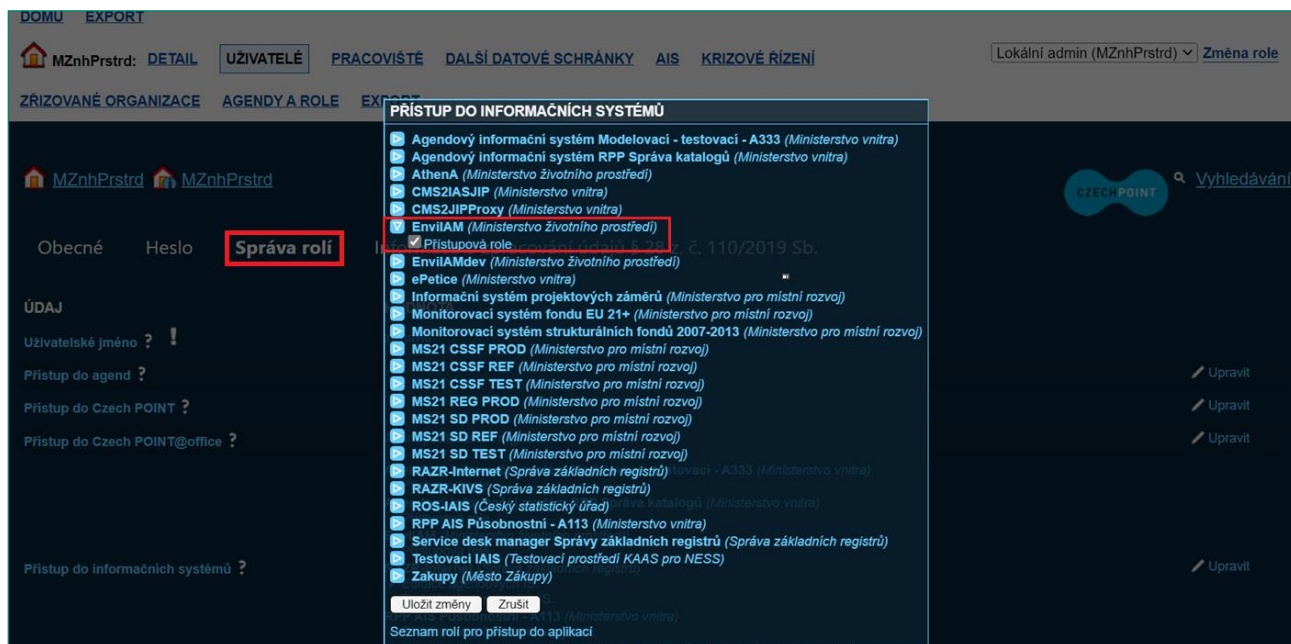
DOMŮ EXPORT

MZnhPrstrd: DETAIL UŽIVATELÉ PRACOVIŠTĚ DALŠÍ DATOVÉ SCHRÁNKY AIS KRIZOVÉ ŘÍZENÍ

Lokální admin (MZnhPrstrd) Změna role

ZŘIZOVANÉ ORGANIZACE AGENDY A ROLE EXPORT

PŘÍSTUP DO INFORMAČNÍCH SYSTÉMŮ

Agendový informační systém Modelovací - testovací - A333 (Ministerstvo vnitra)
Agendový informační systém RPP Správa katalogů (Ministerstvo vnitra)
AthenA (Ministerstvo životního prostředí)
CMS2IASJIP (Ministerstvo vnitra)
CMS2JIPProxy (Ministerstvo vnitra)
EnviIAM (Ministerstvo životního prostředí)
Přístupová role
EnviIAMdev (Ministerstvo životního prostředí)
ePetice (Ministerstvo vnitra)
Informační systém projektových záměrů (Ministerstvo pro místní rozvoj)
Monitorovací systém fondu EU 21+ (Ministerstvo pro místní rozvoj)
Monitorovací systém strukturálních fondů 2007-2013 (Ministerstvo pro místní rozvoj)
MS21 CSSF PROD (Ministerstvo pro místní rozvoj)
MS21 CSSF REF (Ministerstvo pro místní rozvoj)
MS21 CSSF TEST (Ministerstvo pro místní rozvoj)
MS21 REG PROD (Ministerstvo pro místní rozvoj)
MS21 SD PROD (Ministerstvo pro místní rozvoj)
MS21 SD REF (Ministerstvo pro místní rozvoj)
MS21 SD TEST (Ministerstvo pro místní rozvoj)
RAZR-Internet (Správa základních registrů)
RAZR-KIVS (Správa základních registrů)
ROS-IAIS (Český statistický úřad)
RPP AIS Působnostní - A113 (Ministerstvo vnitra)
Service desk manager Správy základních registrů (Správa základních registrů)
Testovací IAIS (Testovací prostředí KAAS pro NESS)
Zakupy (Město Zákupy)

Uložit změny Zrušit
Seznam rolí pro přístup do aplikací

MZnhPrstrd MZnhPrstrd

CZECH POINT Vyhledávání

Obecné Heslo Správa rolí Info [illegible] zpracování údajů § 28 z. č. 110/2019 Sb.

ÚDAJ
Uživatelské jméno ? !
Přístup do agend ?
Přístup do Czech POINT ?
Přístup do Czech POINT@office ?
Přístup do informačních systémů ?

Upravit
Upravit
Upravit
Upravit